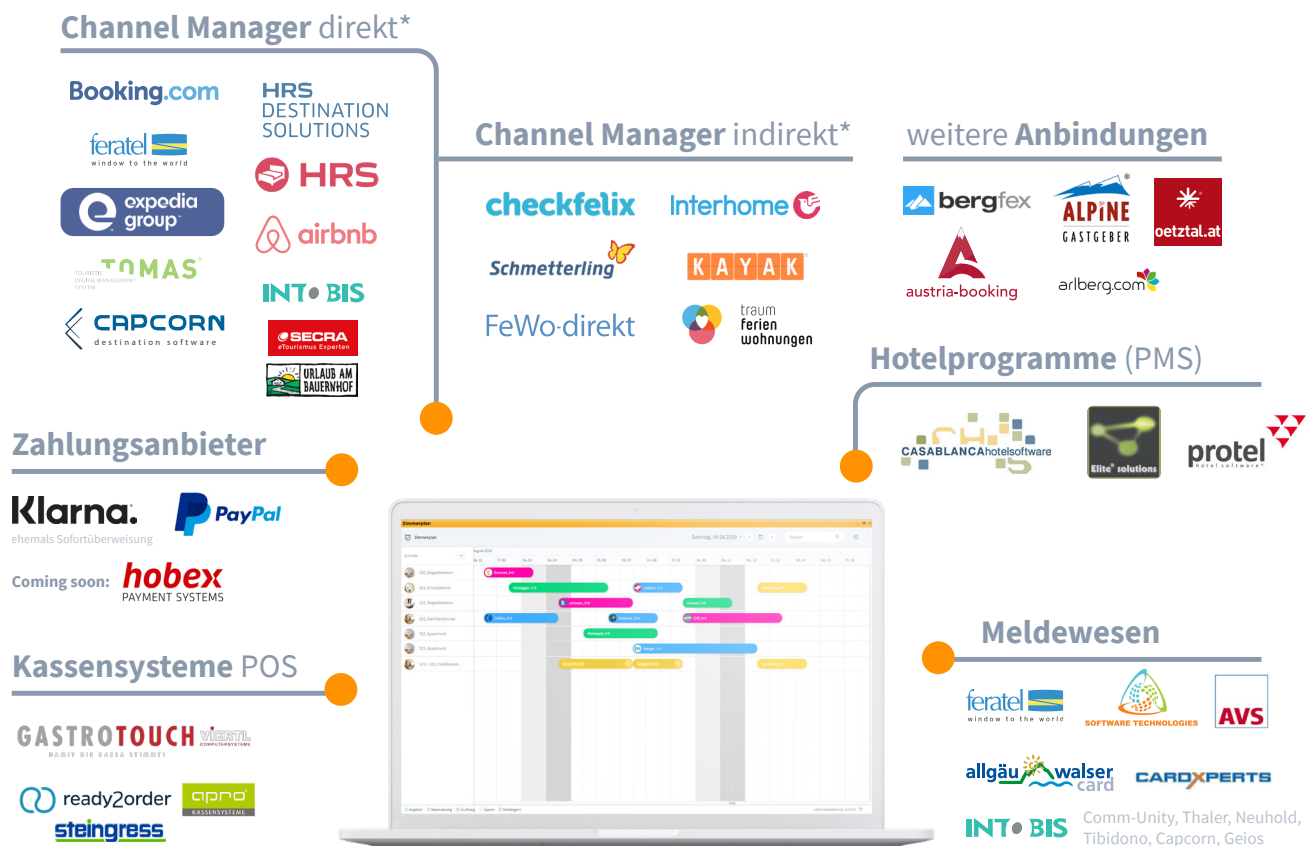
Channel Manager direkt*

Booking.com
HRS DESTINATION SOLUTIONS
feratel window to the world
HRS
expedia group
airbnb
TOMAS TOURISTIC ONLINE MANAGEMENT SYSTEM
INTOBIS
CAPCORN destination software
SECRA eTourismus Experten
URLAUB AM BAUERNHOF

Channel Manager indirekt*

checkfelix
Interhome
Schmetterling
KAYAK
FeWo-direkt
traum ferien wohnungen

weitere Anbindungen

bergfex
ALPINE GASTGEBER
oetztal.at
austria-booking
arlberg.com

Hotelprogramme (PMS)

CASABLANCAhotelsoftware
Elite solutions
protel hotel software

Zahlungsanbieter

Klarna.
ehemals Sofortüberweisung
PayPal
Coming soon: hobex PAYMENT SYSTEMS

Kassensysteme POS

GASTROTOUCH DAMIT DIE KASSA STIMMT!
VIERTL COMPUTERSYSTEME
ready2order
apro KASSENSYSTEME
steingress

Zimmerplan

Meldewesen

feratel window to the world
SOFTWARE TECHNOLOGIES
AVS
allgäu walser card
CARDXPERTS
INTOBIS
Comm-Unity, Thaler, Neuhold, Tibidono, Capcorn, Geios